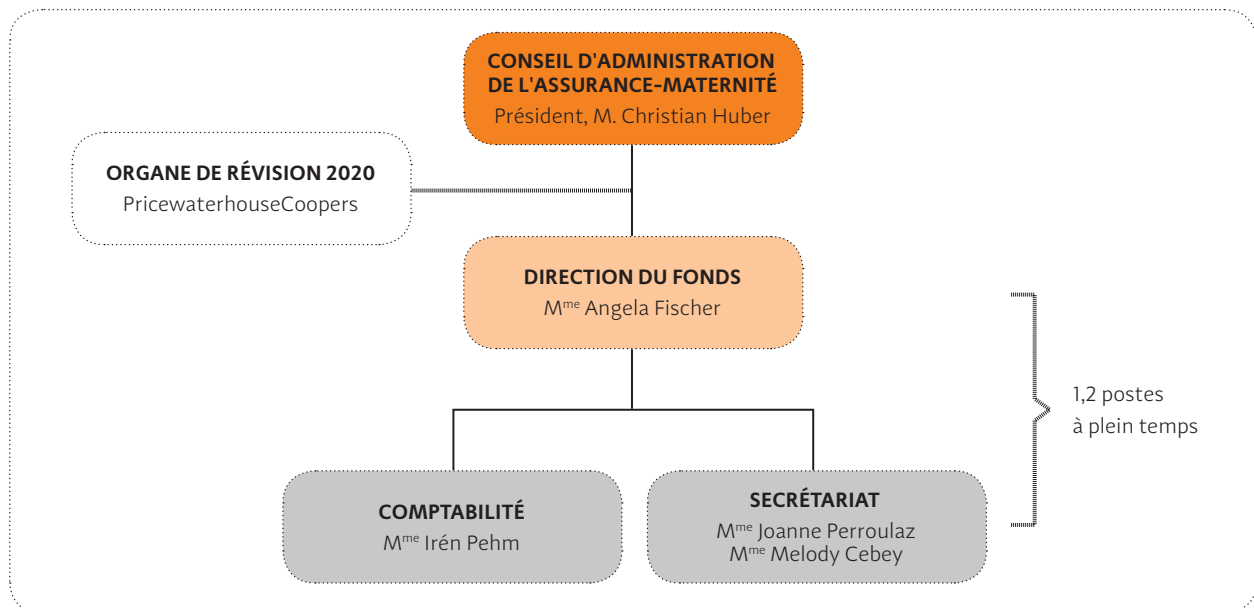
CONSEIL D'ADMINISTRATION DE L'ASSURANCE-MATERNITÉ
Président, M. Christian Huber

ORGANE DE RÉVISION 2020
PricewaterhouseCoopers

DIRECTION DU FONDS
M$^{me}$ Angela Fischer

1,2 postes à plein temps

COMPTABILITÉ
M$^{me}$ Irén Pehm

SECRÉTARIAT
M$^{me}$ Joanne Perroulaz
M$^{me}$ Melody Cebey